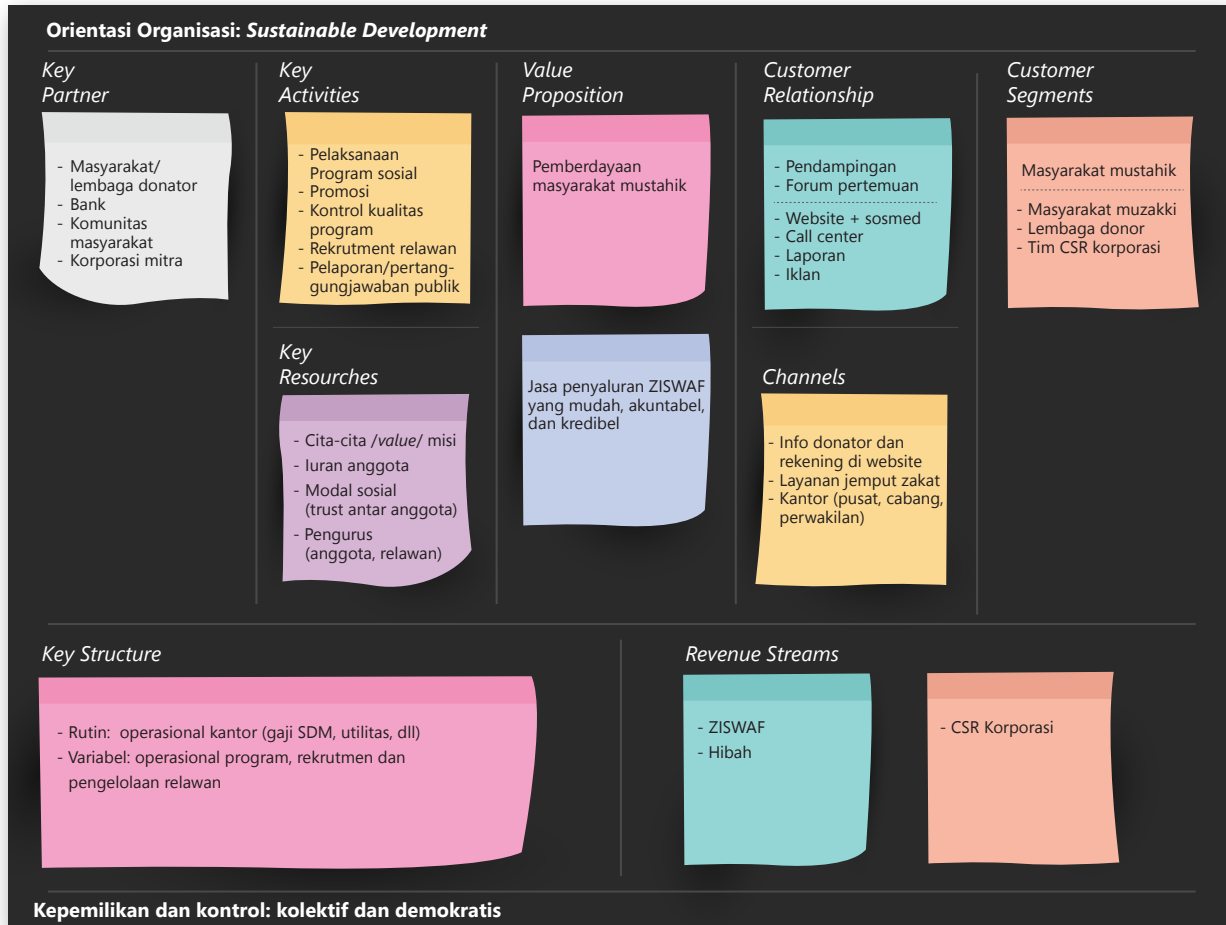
Orientasi Organisasi: *Sustainable Development*

Key Partner

- Masyarakat/ lembaga donator
- Bank
- Komunitas masyarakat
- Korporasi mitra

Key Activities

- Pelaksanaan Program sosial
- Promosi
- Kontrol kualitas program
- Rekrutment relawan
- Pelaporan/pertanggungjawaban publik

Key Resources

- Cita-cita /*value*/ misi
- Iuran anggota
- Modal sosial (trust antar anggota)
- Pengurus (anggota, relawan)

Value Proposition

Pemberdayaan masyarakat mustahik

Jasa penyaluran ZISWAF yang mudah, akuntabel, dan kredibel

Customer Relationship

- Pendampingan
- Forum pertemuan
- Website + sosmed
- Call center
- Laporan
- Iklan

Channels

- Info donator dan rekening di website
- Layanan jemput zakat
- Kantor (pusat, cabang, perwakilan)

Customer Segments

Masyarakat mustahik

- Masyarakat muzakki
- Lembaga donor
- Tim CSR korporasi

Key Structure

- Rutin: operasional kantor (gaji SDM, utilitas, dll)
- Variabel: operasional program, rekrutmen dan pengelolaan relawan

Revenue Streams

- ZISWAF
- Hibah

- CSR Korporasi

Kepemilikan dan kontrol: kolektif dan demokratis